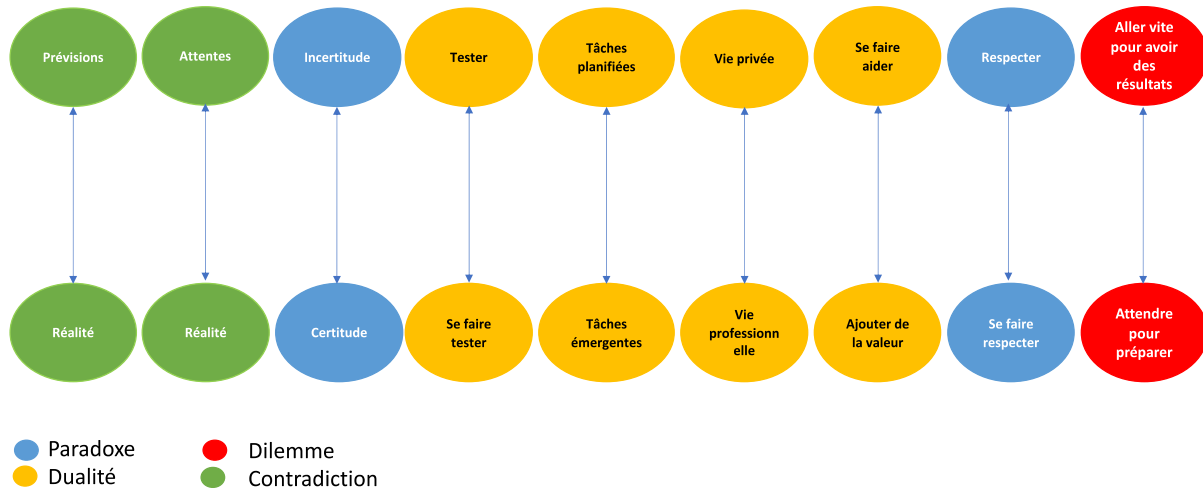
Prévisions

Réalité

Attentes

Réalité

Incertitude

Certitude

Tester

Se faire tester

Tâches planifiées

Tâches émergentes

Vie privée

Vie professionnelle

Se faire aider

Ajouter de la valeur

Respecter

Se faire respecter

Aller vite pour avoir des résultats

Attendre pour préparer

Paradoxe
Dualité
Dilemme
Contradiction